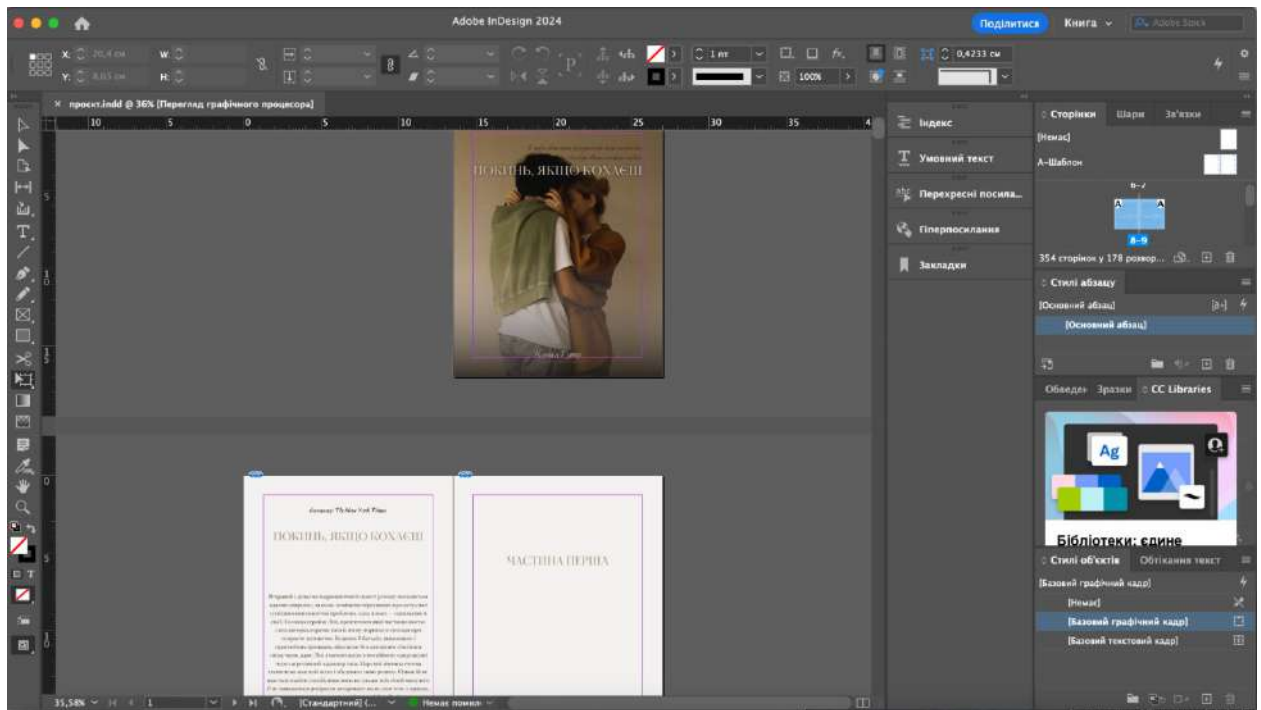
Adobe InDesign 2024

Поділитися
Книга
Adobe Stock

X: 20,4 см
Y: 8,03 см
W:
H:
1 пт
100%
0,4233 см

× проєкт.indd @ 36% [Перегляд графічного процесора]

10 5 0 5 10 15 20 25 30 35

ПОКИНЬ, ЯКЩО КОХАЄШ

Автор The New York Times

ПОКИНЬ, ЯКЩО КОХАЄШ

ЧАСТИНА ПЕРША

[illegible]

Індекс
Умовний текст
Перехресні посила...
Гіперпосилання
Закладки

Сторінки
Шари
Зв'язки
[Немає]
А-Шаблон
8–9
354 сторінок у 178 розвор...

Стилі абзацу
[Основний абзац]
[Основний абзац]

Обведен
Зразки
CC Libraries

Ag

Бібліотеки: єдине

Стилі об'єктів
Обтікання текст
[Базовий графічний кадр]
[Немає]
[Базовий графічний кадр]
[Базовий текстовий кадр]

35,58%
1
[Стандартний] (...
Немає помил